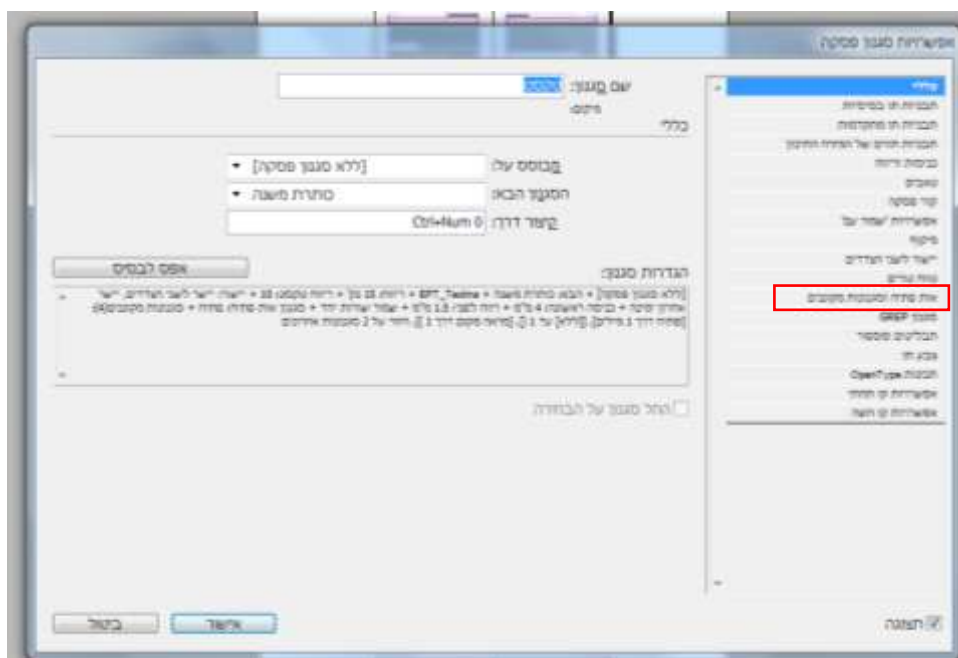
אפשרויות סגנון פסקה

כללי
תכונות תו בסיסיות
תכונות תו מתקדמות
תכונות תווים של הפרדה התוכן
כניסות ריווח
טאבים
קו פסקה
אפשרויות "שמור על"
מיקוף
יישור לאורך הצדדים
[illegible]
ערות סיום ומשנות מקוננים
סגנון GREP
תבליטים ומספור
צבע תו
תכונות OpenType
אפשרויות קו תחתי
אפשרויות קו חוצה

שם סגנון: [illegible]
מיקום:
כללי

מבוסס על: [ללא סגנון פסקה]
הסגנון הבא: כותרת משנה
קיצור דרך: Ctrl+Num 0

הגדרות סגנון:
אפס לבסיס

[ללא סגנון פסקה] + הבא: כותרת משנה + EFT_Tadme + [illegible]

החל סגנון על הבחירה

תצוגה
אישור
ביטול